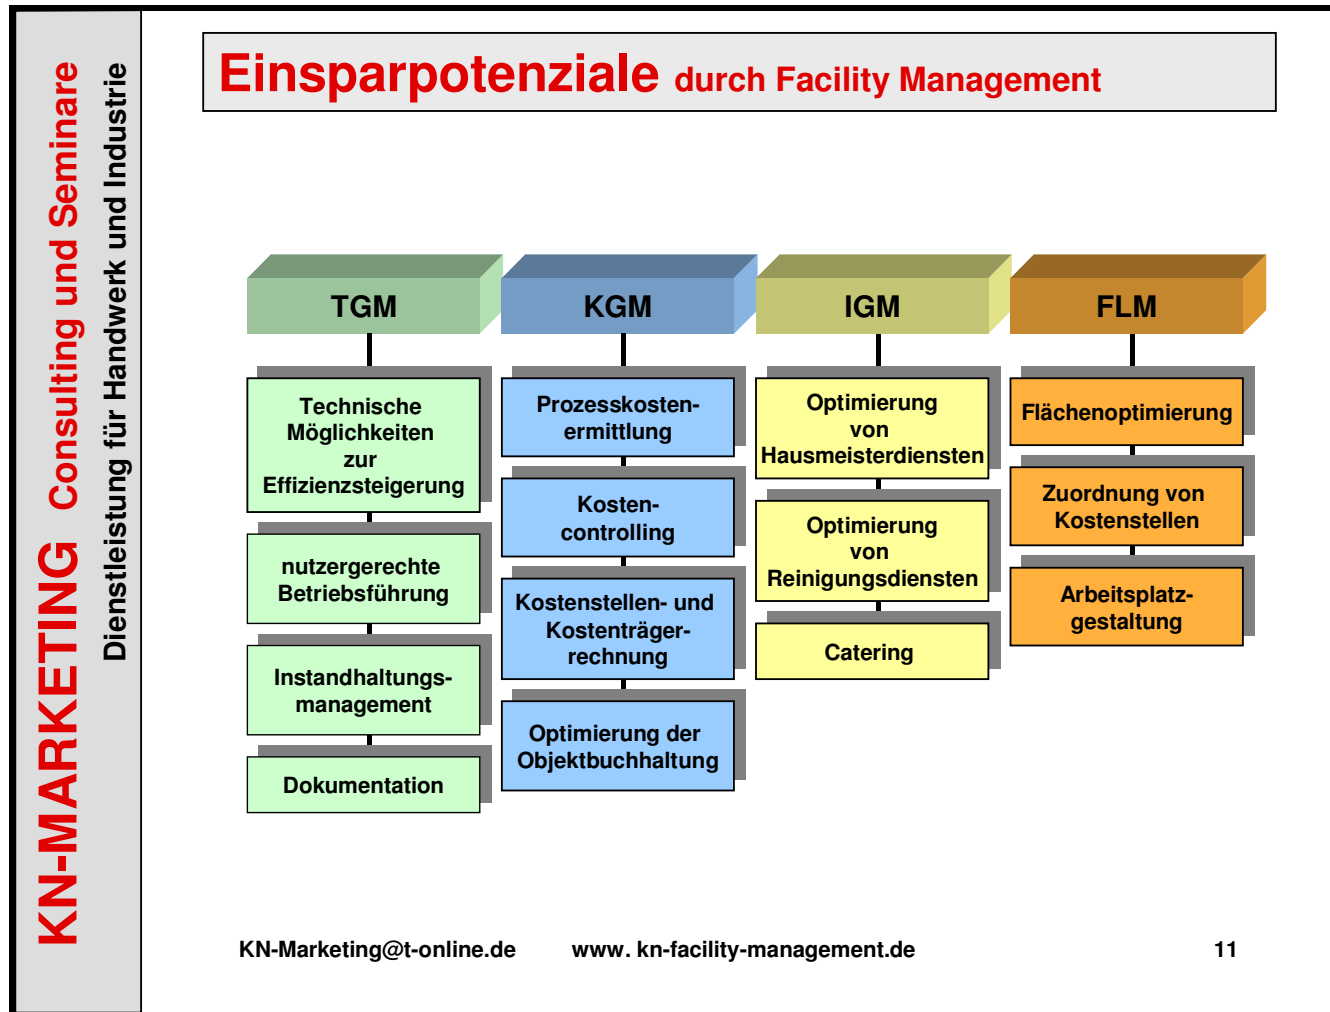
KN-MARKETING Consulting und Seminare
Dienstleistung für Handwerk und Industrie

Einsparpotenziale durch Facility Management

TGM

Technische Möglichkeiten zur Effizienzsteigerung

nutzergerechte Betriebsführung

Instandhaltungsmanagement

Dokumentation

KGM

Prozesskostenermittlung

Kostencontrolling

Kostenstellen- und Kostenträgerrechnung

Optimierung der Objektbuchhaltung

IGM

Optimierung von Hausmeisterdiensten

Optimierung von Reinigungsdiensten

Catering

FLM

Flächenoptimierung

Zuordnung von Kostenstellen

Arbeitsplatzgestaltung

KN-Marketing@t-online.de www. kn-facility-management.de 11